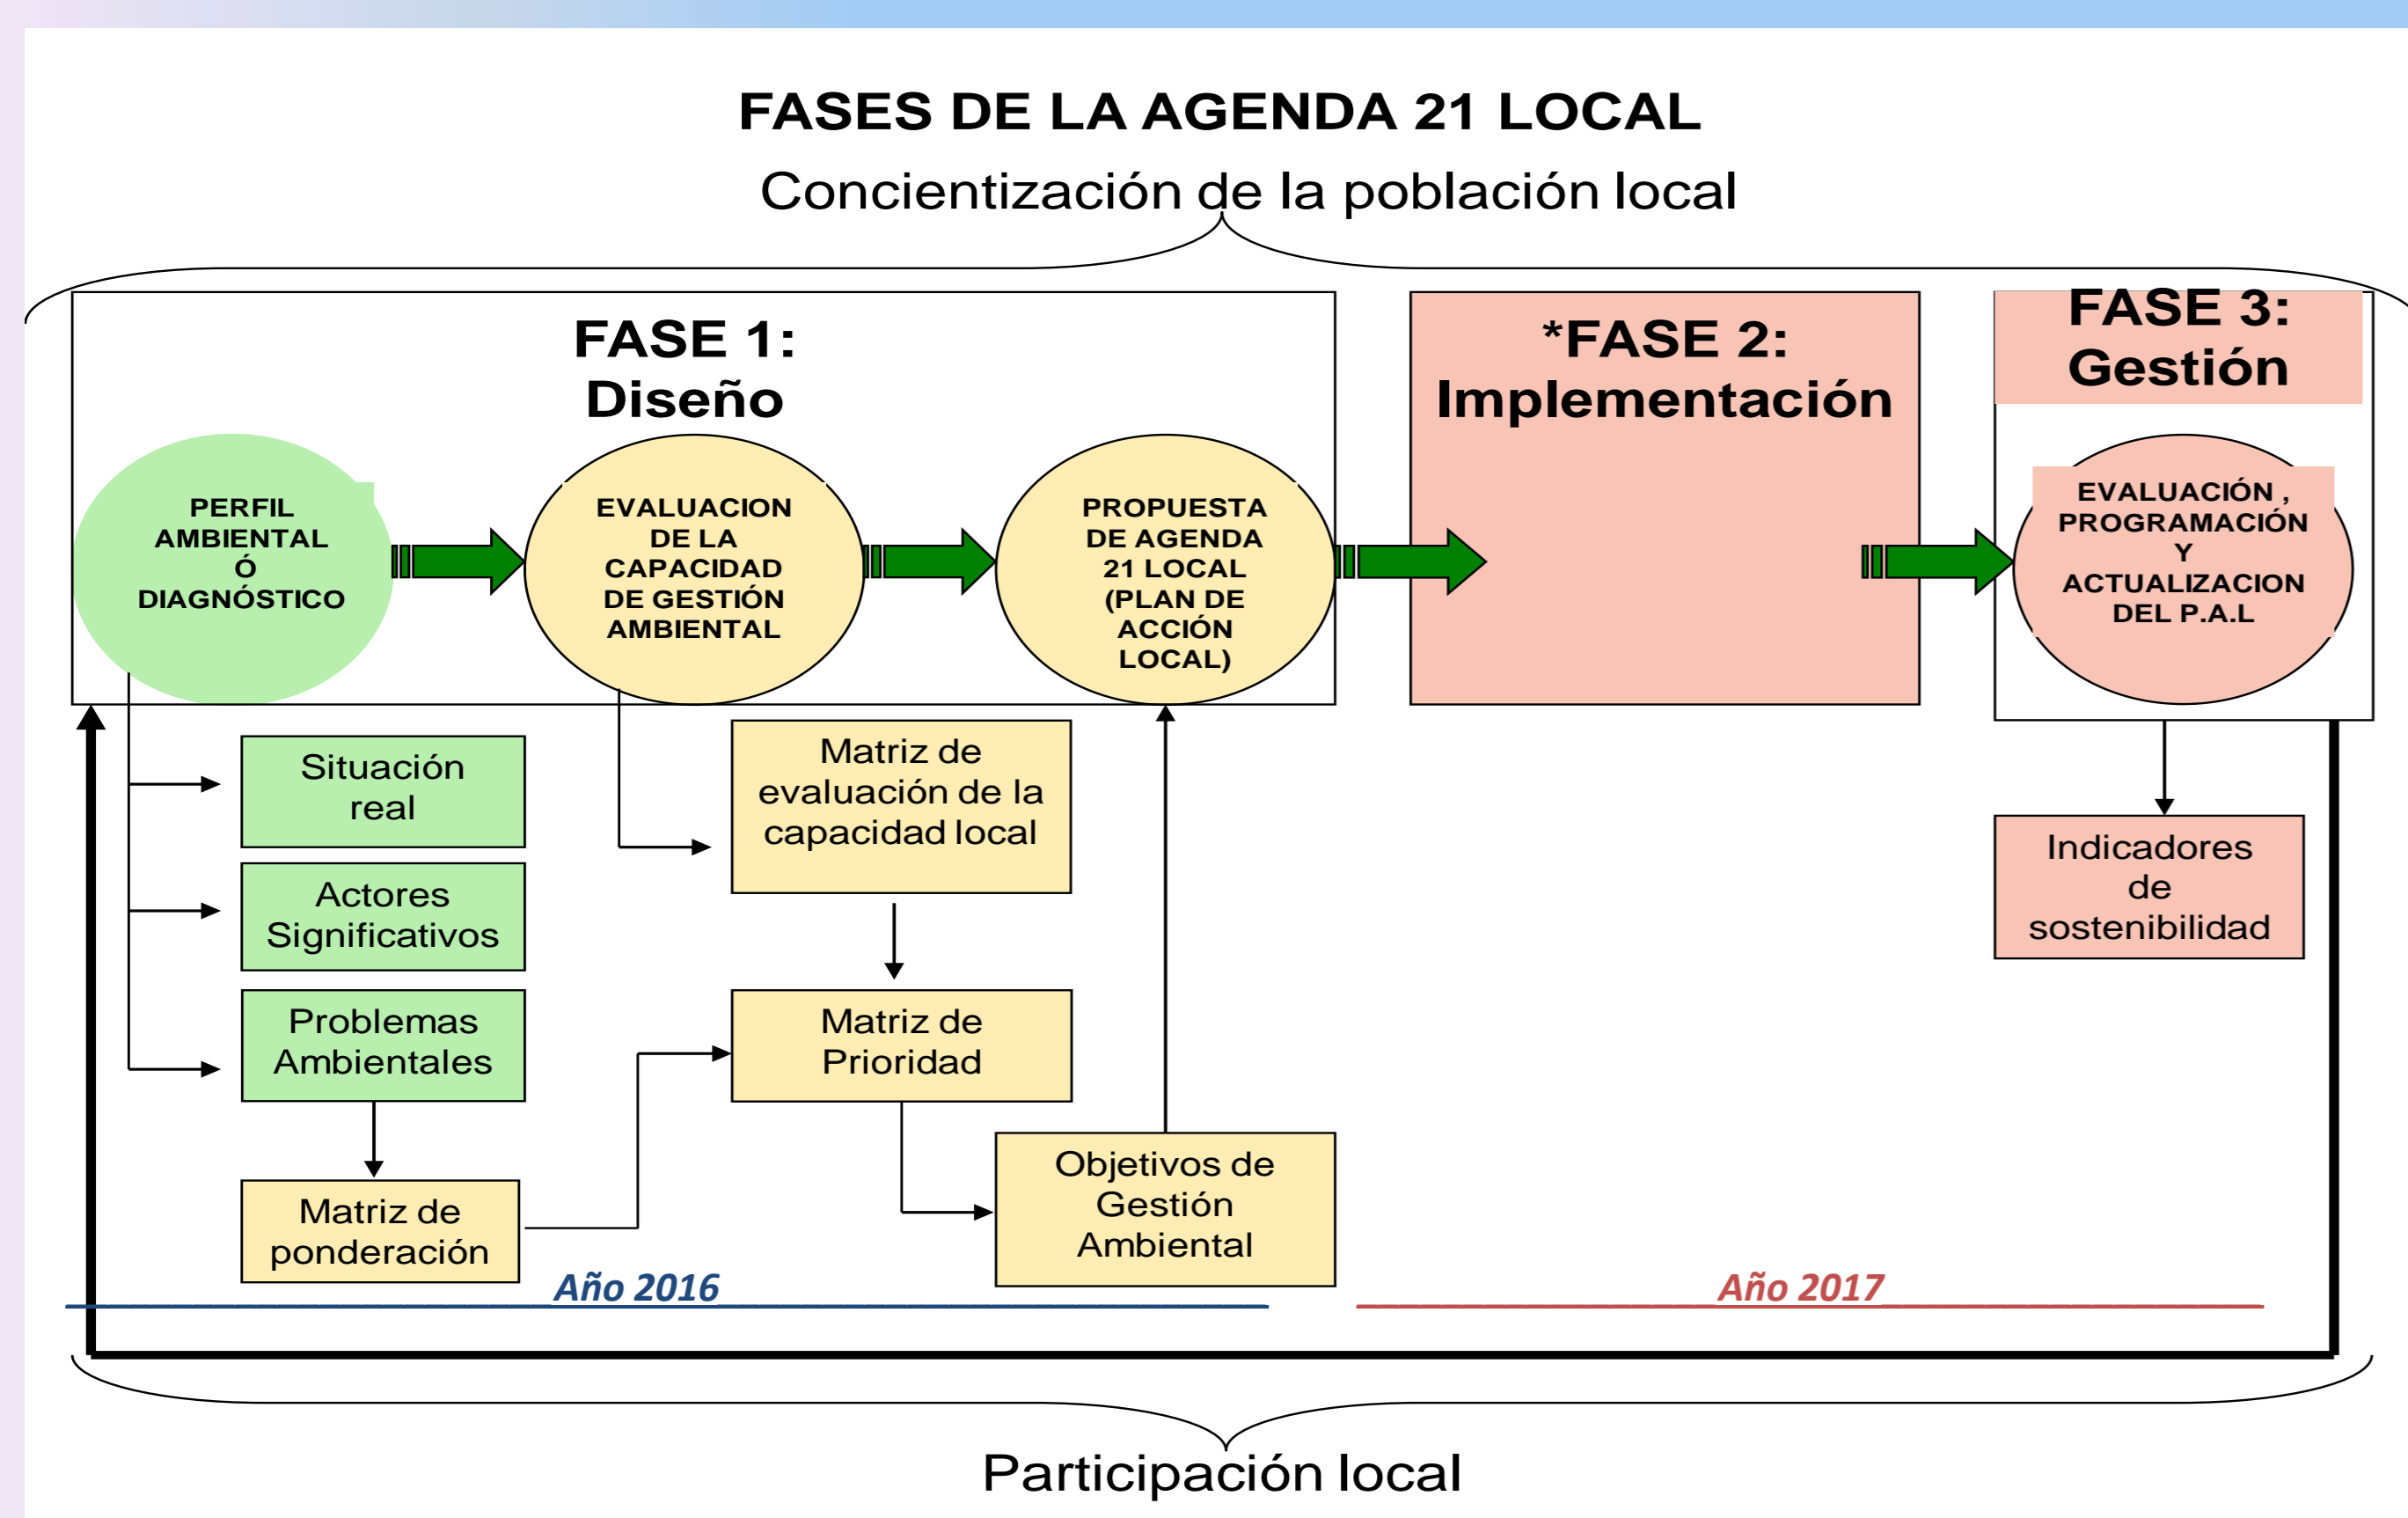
FASES DE LA AGENDA 21 LOCAL

Concientización de la población local

FASE 1: Diseño

PERFIL AMBIENTAL Ó DIAGNÓSTICO

EVALUACION DE LA CAPACIDAD DE GESTIÓN AMBIENTAL

PROPUESTA DE AGENDA 21 LOCAL (PLAN DE ACCIÓN LOCAL)

*FASE 2: Implementación

FASE 3: Gestión

EVALUACIÓN , PROGRAMACIÓN Y ACTUALIZACION DEL P.A.L

Situación real

Actores Significativos

Problemas Ambientales

Matriz de ponderación

Matriz de evaluación de la capacidad local

Matriz de Prioridad

Objetivos de Gestión Ambiental

Indicadores de sostenibilidad

Año 2016

Año 2017

Participación local